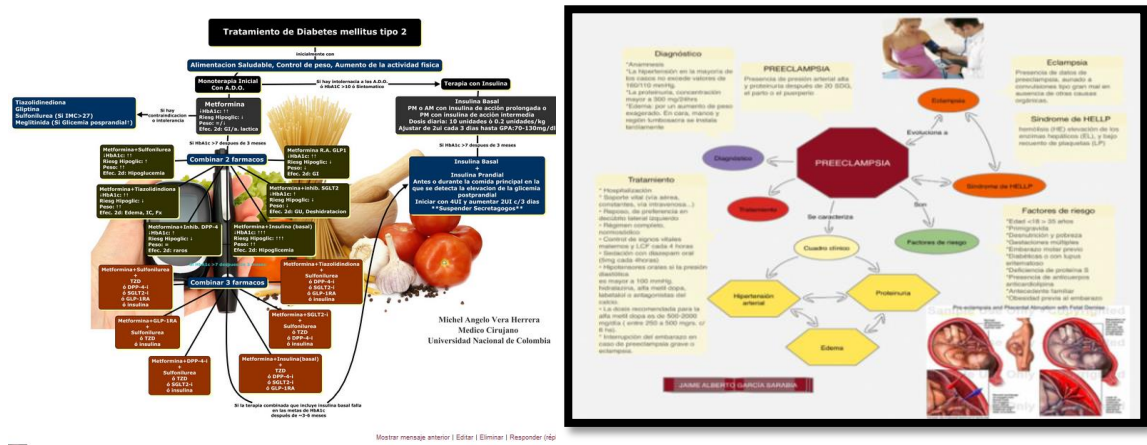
Tratamiento de Diabetes mellitus tipo 2

inicialmente con

Alimentacion Saludable, Control de peso, Aumento de la actividad fisica

Monoterapia Inicial Con A.D.O.

Si hay intolerancia a los A.D.O. ó HbA1c >10 ó Sintomatico

Terapia con Insulina

Tiazolidinediona
Gliptina
Sulfonilurea (Si IMC>27)
Meglitinida (Si Glicemia posprandial↑)

Si hay contraindicacion o intolerancia

Metformina
↓HbA1c: ↑↑
Riesg Hipoglic: ↓
Peso: +/↓
Efec. 2d: GI/a. lactica

Insulina Basal
PM o AM con insulina de acción prolongada o PM con insulina de acción intermedia
Dosis diaria: 10 unidades ó 0.2 unidades/kg
Ajustar de 2ui cada 3 dias hasta GPA:70-130mg/dl

Si HbA1c >7 despues de 3 meses

Combinar 2 farmacos

Metformina+Sulfonilurea
↓HbA1c: ↑↑
Riesg Hipoglic: ↑↑
Peso: ↑↑
Efec. 2d: Hipoglicemia

Metformina R.A. GLP1
↓HbA1c: ↑↑
Riesg Hipoglic: ↓
Peso: ↓
Efec. 2d: GI

Metformina+Tiazolidindiona
↓HbA1c: ↑↑
Riesg Hipoglic: ↓
Peso: ↑↑
Efec. 2d: Edema, IC, Fx

Metformina+Inhib. SGLT2
↓HbA1c: ↑↑
Riesg Hipoglic: ↓
Peso: ↓
Efec. 2d: GU, Deshidratacion

Metformina+Inhib. DPP-4
↓HbA1c: ↑
Riesg Hipoglic: ↓
Peso: ↓
Efec. 2d: raros

Metformina+Insulina (basal)
↓HbA1c: ↑↑↑
Riesg Hipoglic: ↑↑↑
Peso: ↑↑
Efec. 2d: Hipoglicemia

Si HbA1c >7 despues de 3 meses

Insulina Basal
+
Insulina Prandial
Antes o durante la comida principal en la que se detecta la elevacion de la glicemia postprandial
Iniciar con 4UI y aumentar 2UI c/3 dias
**Suspender Secretagogos**

Si HbA1c >7 despues de 3 meses

Combinar 3 farmacos

Metformina+Sulfonilurea
+
TZD
ó DPP-4-i
ó SGLT2-i
ó GLP-1RA
ó insulina

Metformina+Tiazolidindiona
+
Sulfonilurea
ó DPP-4-i
ó SGLT2-i
ó GLP-1RA
ó insulina

Metformina+SGLT2-i
+
Sulfonilurea
ó TZD
ó DPP-4-i
ó insulina

Metformina+GLP-1RA
+
Sulfonilurea
ó TZD
ó insulina

Metformina+DPP-4-i
+
Sulfonilurea
ó TZD
ó SGLT2-i
ó insulina

Metformina+Insulina(basal)
+
TZD
ó DPP-4-i
ó SGLT2-i
ó GLP-1RA

Si la terapia combinada que incluye insulina basal falla en las metas de HbA1c despues de ~3-6 meses

Michel Angelo Vera Herrera
Medico Cirujano
Universidad Nacional de Colombia

Mostrar mensaje anterior | Editar | Eliminar | Responder (rép

Diagnóstico
*Anamnesis
*La hipertensión en la mayoría de los casos no excede valores de 160/110 mmHg.
*La proteinuria, concentración mayor a 300 mg/24hrs
*Edema: por un aumento de peso exagerado. En cara, manos y región lumbosacra se instala tardíamente

PREECLAMPSIA
Presencia de presión arterial alta y proteinuria después de 20 SDG, el parto o el puerperio

Eclampsia
Presencia de datos de preeclampsia, aunado a convulsiones tipo gran mal en ausencia de otras causas orgánicas.

Síndrome de HELLP
hemólisis (HE) elevación de los enzimas hepáticos (EL) y bajo recuento de plaquetas (LP)

Eclampsia
Evoluciona a
Diagnóstico
PREECLAMPSIA
Síndrome de HELLP
Tratamiento
Se caracteriza
Son
Factores de riesgo
Cuadro clínico
Hipertensión arterial
Proteinuria
Edema

Tratamiento
* Hospitalización
* Soporte vital (vía aérea, constantes, vía intravenosa...)
* Reposo, de preferencia en decúbito lateral izquierdo
* Régimen completo, normosódico
* Control de signos vitales materno y LCF cada 4 horas
* Sedación con diazepam oral (5mg cada 8horas)
* Hipotensores orales si la presión diastólica es mayor a 100 mmHg. hidralazina, alfa metil dopa, labetalol y antagonistas del calcio.
* La dosis recomendada para la alfa metil dopa es de 500-2000 mg/día ( entre 250 a 500 mg/s. c/ 8 hs).
* Interrupción del embarazo en caso de preeclampsia grave o eclampsia.

Factores de riesgo
*Edad <18 > 35 años
*Primigravida
*Desnutrición y pobreza
*Gestaciones múltiples
*Embarazo molar previo
*Diabéticas o con lupus eritematoso
*Deficiencia de proteína S
*Presencia de anticuerpos anticardiolipina
*Antecedente familiar
*Obesidad previa al embarazo

Pre eclampsia and Placental Abruption with Fetal Demise

JAIME ALBERTO GARCÍA SARABIA